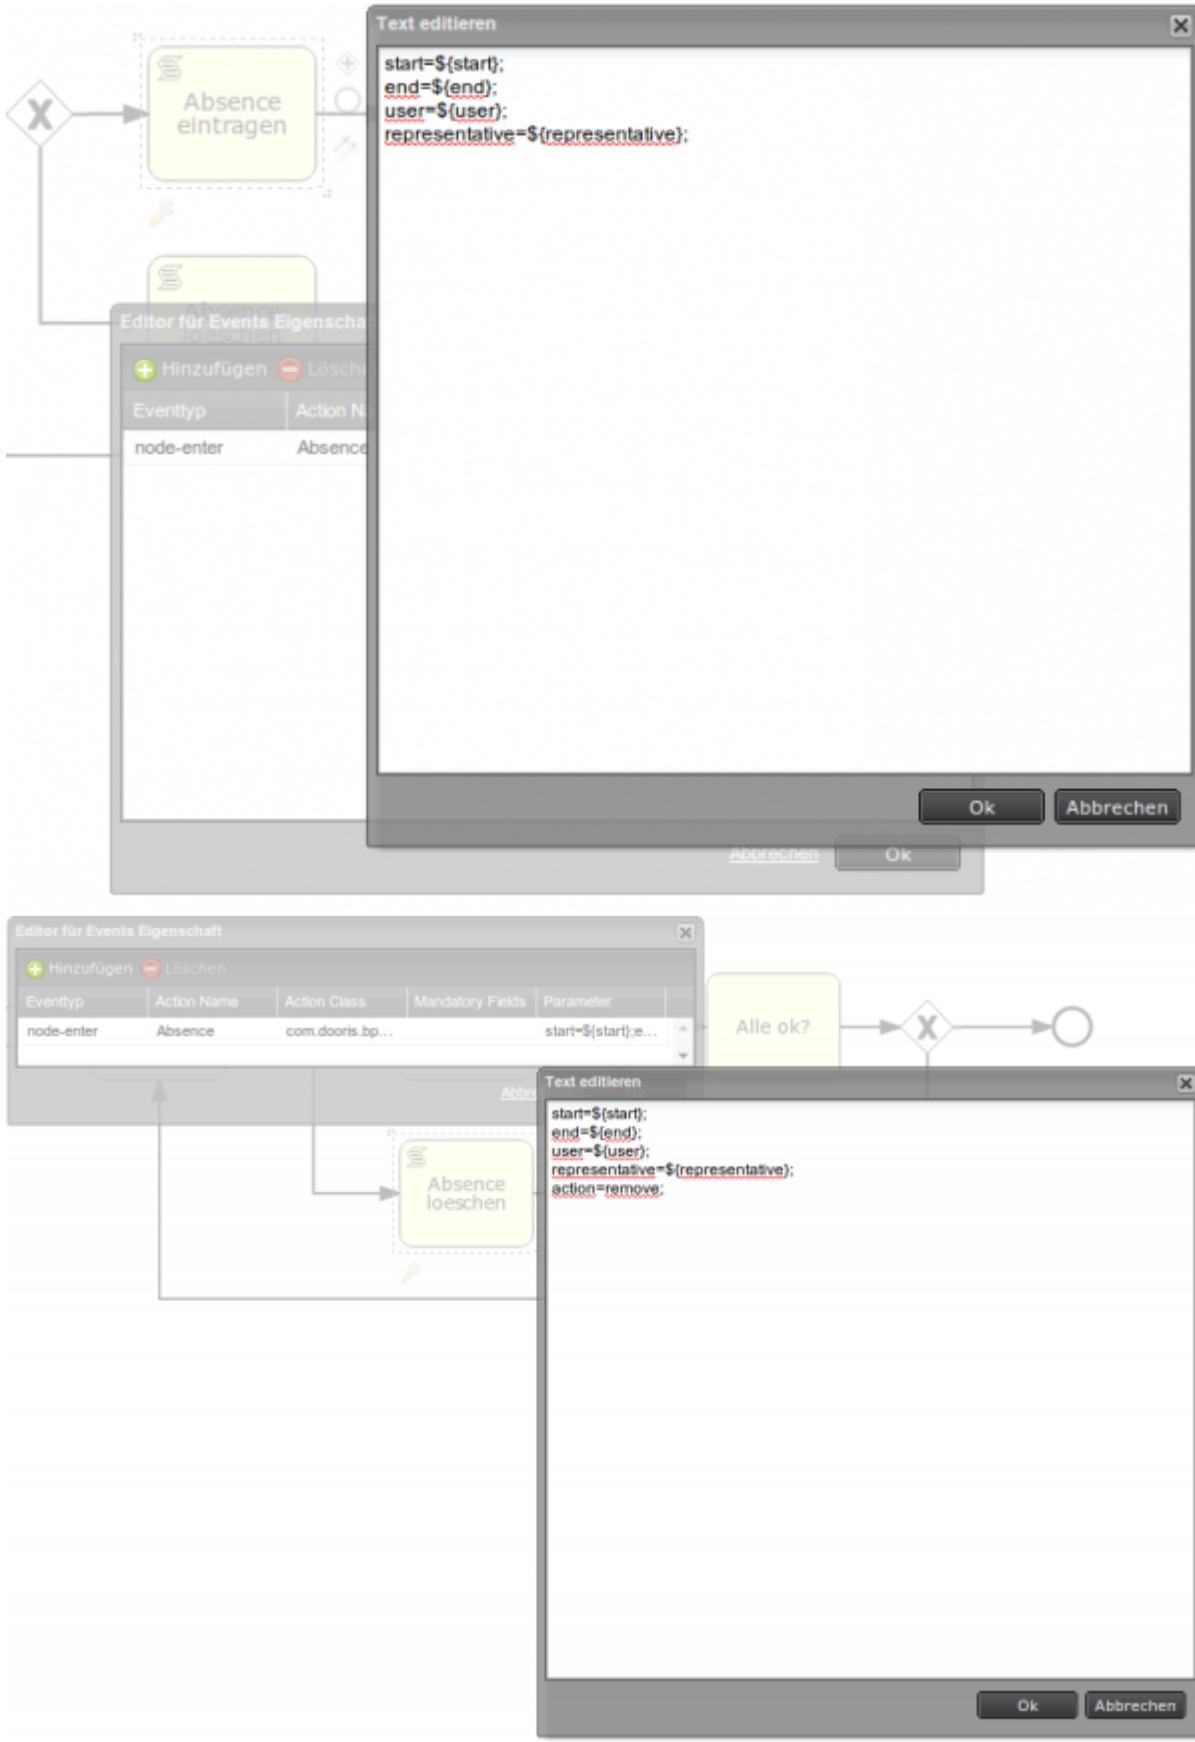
Absence eintragen

Text editieren

start=${start};
end=${end};
user=${user};
representative=${representative};

Editor für Events Eigenscha

Hinzufügen Lösche

| Eventtyp | Action N |
|---|---|
| node-enter | Absence |

Ok Abbrechen

Abbrechen Ok

Editor für Events Eigenschaft

Hinzufügen Löschen

| Eventtyp | Action Name | Action Class | Mandatory Fields | Parameter |
|---|---|---|---|---|
| node-enter | Absence | com.dooris.bp... | | start=${start};e... |

Abbr

Alle ok?

Absence loeschen

Text editieren

start=${start};
end=${end};
user=${user};
representative=${representative};
action=remove;

Ok Abbrechen